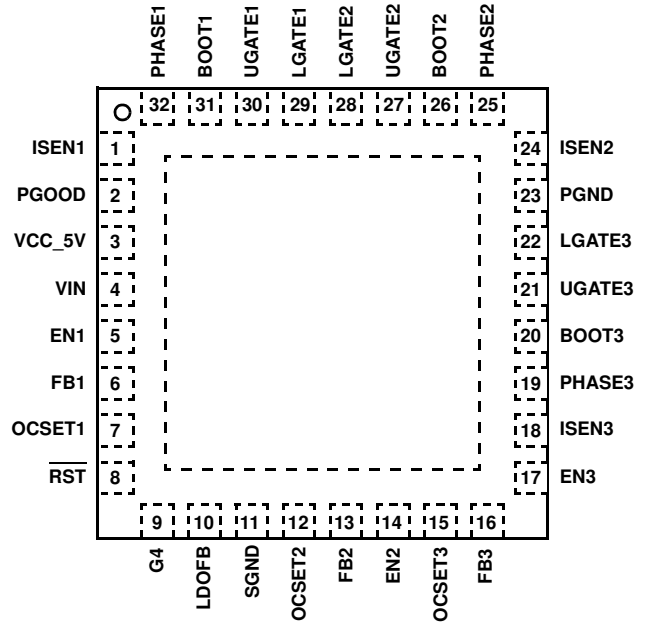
PHASE1 BOOT1 UGATE1 LGATE1 LGATE2 UGATE2 BOOT2 PHASE2

32 31 30 29 28 27 26 25

ISEN1 1
PGOOD 2
VCC_5V 3
VIN 4
EN1 5
FB1 6
OCSET1 7
$\overline{RST}$ 8

24 ISEN2
23 PGND
22 LGATE3
21 UGATE3
20 BOOT3
19 PHASE3
18 ISEN3
17 EN3

9 10 11 12 13 14 15 16

G4 LDOFB SGND OCSET2 FB2 EN2 OCSET3 FB3